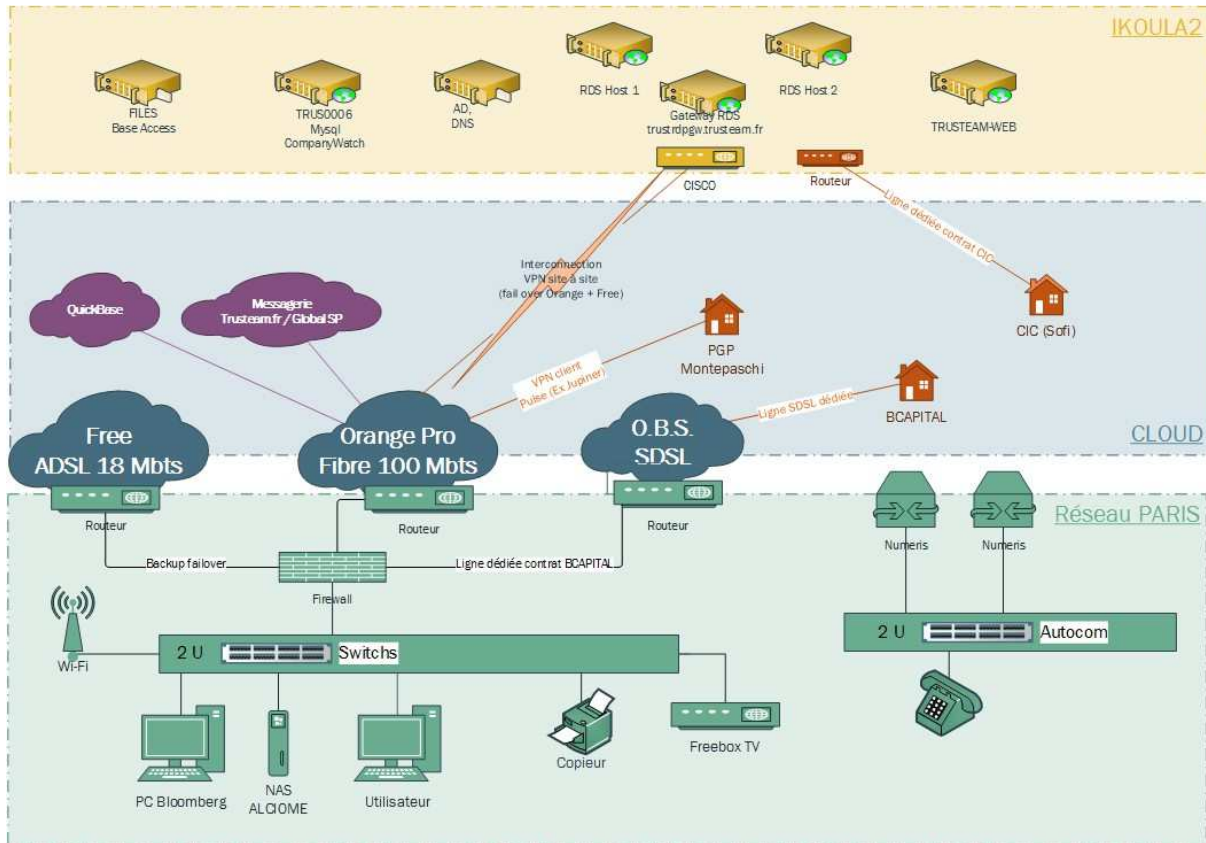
IKOULA2

FILES
Base Access

TRUS0006
Mysql
CompanyWatch

AD,
DNS

RDS Host 1

Gateway RDS
trustrdpgw.trusteam.fr

RDS Host 2

TRUSTEAM-WEB

CISCO

Routeur

Ligne dédiée contrat CIC

CIC (Sofi)

Interconnection
VPN site à site
(fail over Orange + Free)

QuickBase

Messagerie
Trusteam.fr / Global SP

PGP
Montepaschi

VPN client
Pulse (Ex Jupiner)

Ligne SDSL dédiée

BCAPITAL

Free
ADSL 18 Mbts

Orange Pro
Fibre 100 Mbts

O.B.S.
SDSL

CLOUD

Routeur

Routeur

Routeur

Réseau PARIS

Numeris

Numeris

Backup failover

Ligne dédiée contrat BCAPITAL

Firewall

Wi-Fi

2 U

Switchs

2 U

Autocom

PC Bloomberg

NAS
ALCIOME

Utilisateur

Copieur

Freebox TV